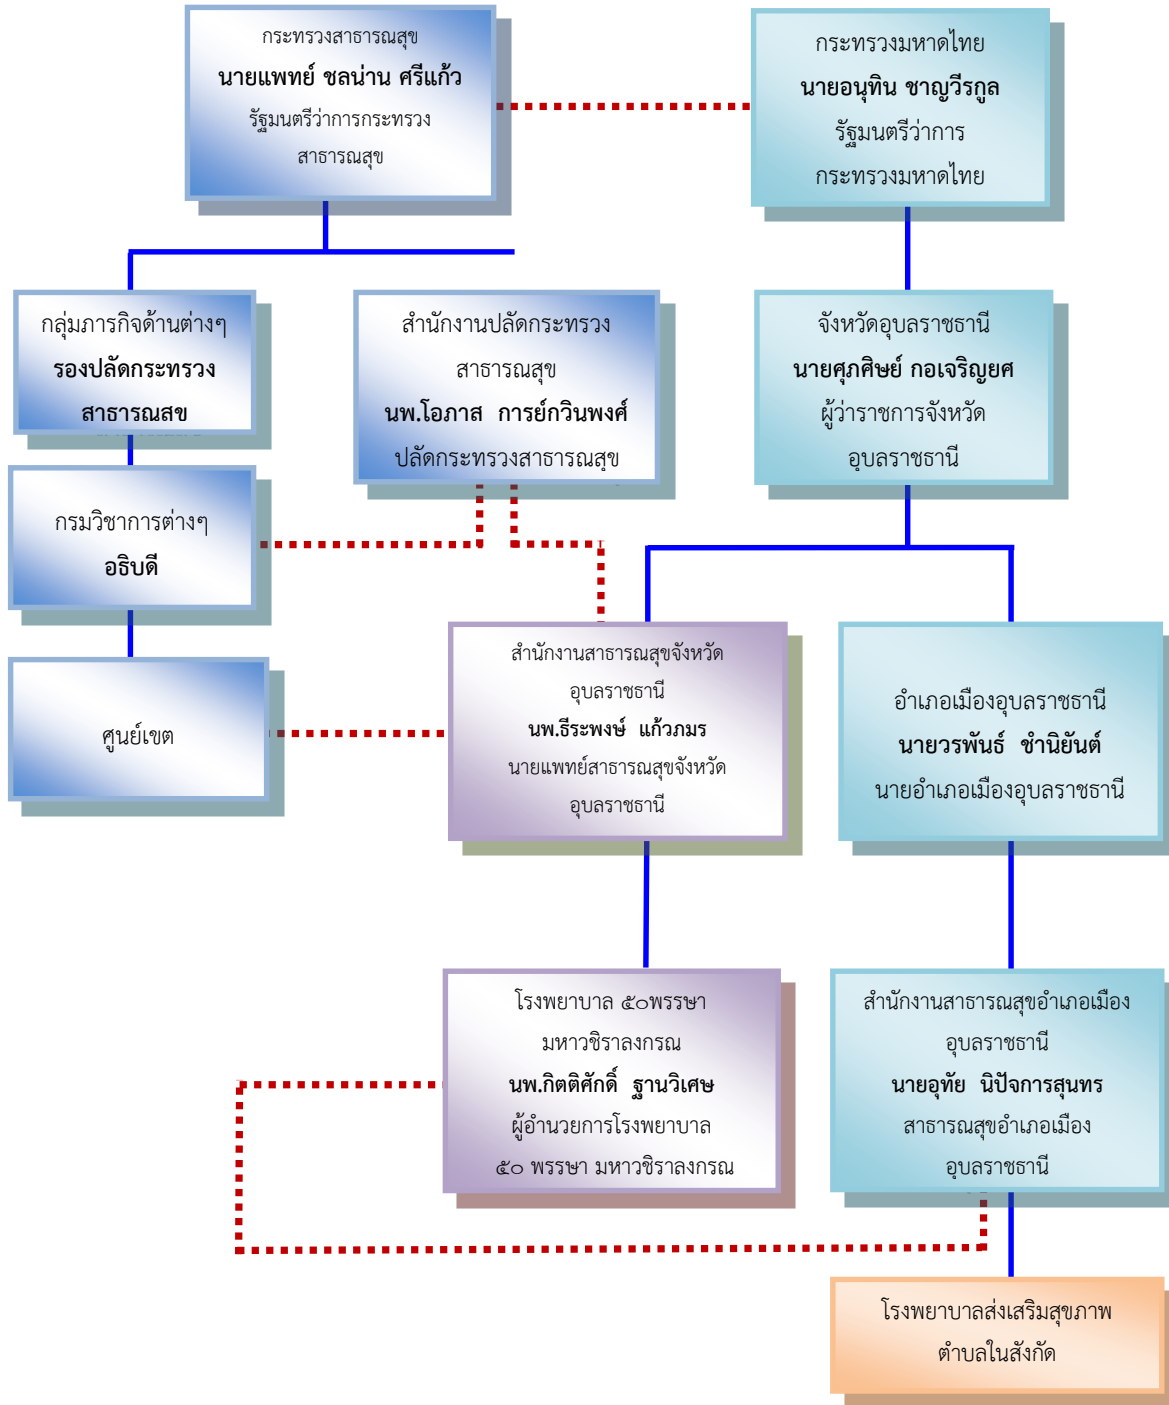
กระทรวงสาธารณสุข
นายแพทย์ ชลน่าน ศรีแก้ว
รัฐมนตรีว่าการกระทรวงสาธารณสุข

กระทรวงมหาดไทย
นายอนุทิน ชาญวีรกูล
รัฐมนตรีว่าการกระทรวงมหาดไทย

กลุ่มภารกิจด้านต่างๆ
รองปลัดกระทรวงสาธารณสข

สำนักงานปลัดกระทรวงสาธารณสุข
นพ.โอภาส การย์กวินพงศ์
ปลัดกระทรวงสาธารณสุข

จังหวัดอุบลราชธานี
นายศุภศิษย์ กอเจริญยศ
ผู้ว่าราชการจังหวัดอุบลราชธานี

กรมวิชาการต่างๆ
อธิบดี

ศูนย์เขต

สำนักงานสาธารณสุขจังหวัดอุบลราชธานี
นพ.ธีระพงษ์ แก้วภมร
นายแพทย์สาธารณสุขจังหวัดอุบลราชธานี

อำเภอเมืองอุบลราชธานี
นายวรพันธ์ ชำนิยันต์
นายอำเภอเมืองอุบลราชธานี

โรงพยาบาล ๕๐พรรษา มหาวชิราลงกรณ
นพ.กิตติศักดิ์ ฐานวิเศษ
ผู้อำนวยการโรงพยาบาล ๕๐ พรรษา มหาวชิราลงกรณ

สำนักงานสาธารณสุขอำเภอเมืองอุบลราชธานี
นายอุทัย นิปัจการสุนทร
สาธารณสุขอำเภอเมืองอุบลราชธานี

โรงพยาบาลส่งเสริมสุขภาพตำบลในสังกัด